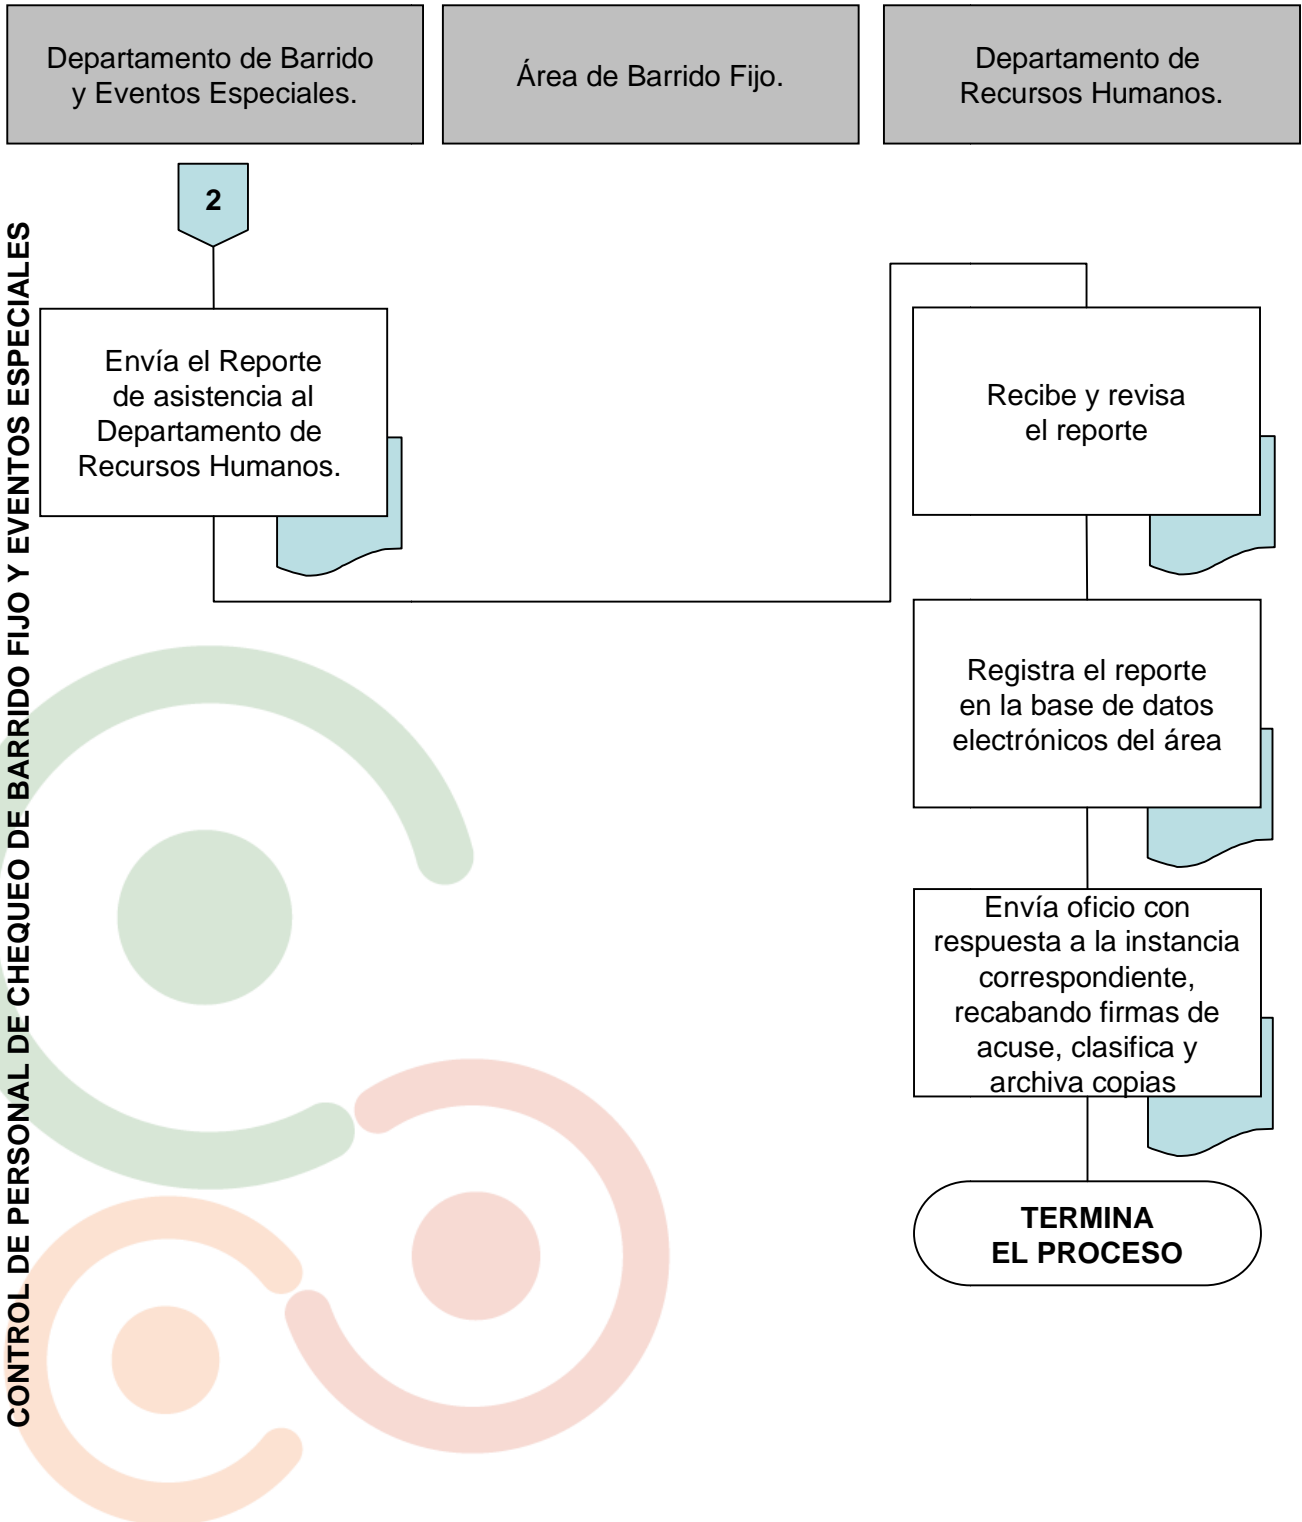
CONTROL DE PERSONAL DE CHEQUEO DE BARRIDO FIJO Y EVENTOS ESPECIALES

Departamento de Barrido y Eventos Especiales.

Área de Barrido Fijo.

Departamento de Recursos Humanos.

2

Envía el Reporte de asistencia al Departamento de Recursos Humanos.

Recibe y revisa el reporte

Registra el reporte en la base de datos electrónicos del área

Envía oficio con respuesta a la instancia correspondiente, recabando firmas de acuse, clasifica y archiva copias

TERMINA EL PROCESO